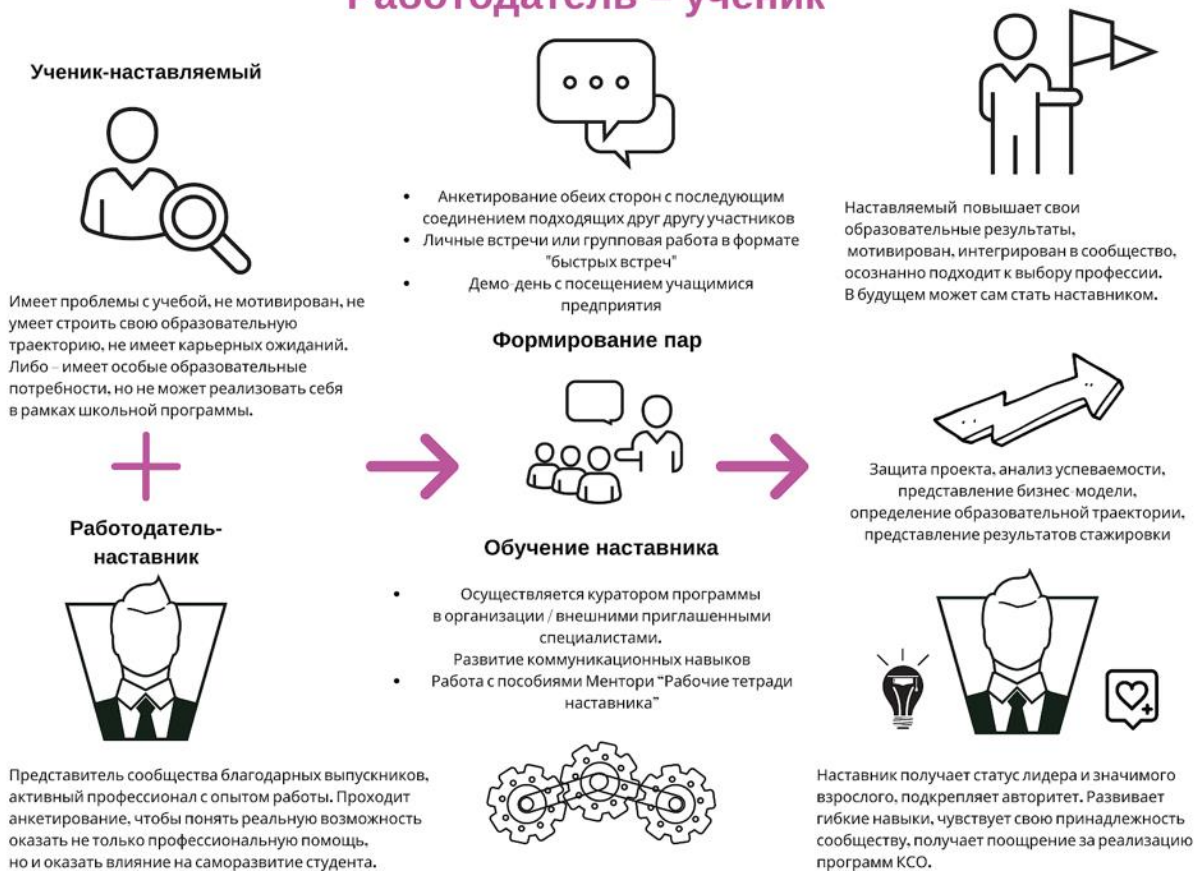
Работодатель – ученик

Ученик-наставляемый

Имеет проблемы с учебой, не мотивирован, не умеет строить свою образовательную траекторию, не имеет карьерных ожиданий. Либо – имеет особые образовательные потребности, но не может реализовать себя в рамках школьной программы.

+

Работодатель-наставник

Представитель сообщества благодарных выпускников, активный профессионал с опытом работы. Проходит анкетирование, чтобы понять реальную возможность оказать не только профессиональную помощь, но и оказать влияние на саморазвитие студента.

- Анкетирование обеих сторон с последующим соединением подходящих друг другу участников
- Личные встречи или групповая работа в формате "быстрых встреч"
- Демо-день с посещением учащимися предприятия

Формирование пар

Обучение наставника

- Осуществляется куратором программы в организации / внешними приглашенными специалистами. Развитие коммуникационных навыков
- Работа с пособиями Ментори "Рабочие тетради наставника"

Наставляемый повышает свои образовательные результаты, мотивирован, интегрирован в сообщество, осознанно подходит к выбору профессии. В будущем может сам стать наставником.

Защита проекта, анализ успеваемости, представление бизнес-модели, определение образовательной траектории, представление результатов стажировки

Наставник получает статус лидера и значимого взрослого, подкрепляет авторитет. Развивает гибкие навыки, чувствует свою принадлежность сообществу, получает поощрение за реализацию программ КСО.